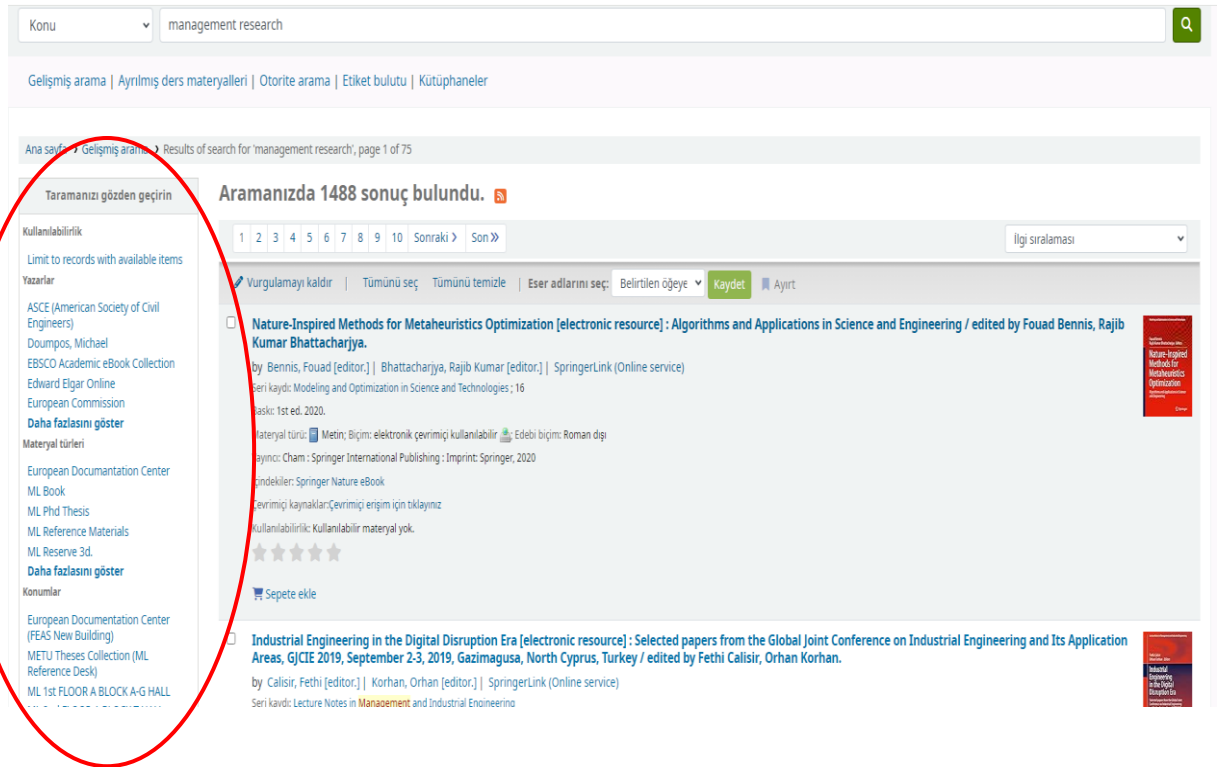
Konu
management research

Gelişmiş arama | Ayrılmış ders materyalleri | Otorite arama | Etiket bulutu | Kütüphaneler

Ana sayfa › Gelişmiş arama › Results of search for 'management research', page 1 of 75

Taramanızı gözden geçirin

Kullanılabilirlik

Limit to records with available items

Yazarlar

ASCE (American Society of Civil Engineers)
Doumpos, Michael
EBSCO Academic eBook Collection
Edward Elgar Online
European Commission
Daha fazlasını göster

Materyal türleri

European Documantation Center
ML Book
ML Phd Thesis
ML Reference Materials
ML Reserve 3d.
Daha fazlasını göster

Konumlar

European Documentation Center (FEAS New Building)
METU Theses Collection (ML Reference Desk)
ML 1st FLOOR A BLOCK A-G HALL

Aramanızda 1488 sonuç bulundu.

1 2 3 4 5 6 7 8 9 10 Sonraki › Son »

İlgi sıralaması

Vurgulamayı kaldır | Tümünü seç Tümünü temizle | Eser adlarını seç: Belirtilen öğeye Kaydet Ayırt

Nature-Inspired Methods for Metaheuristics Optimization [electronic resource] : Algorithms and Applications in Science and Engineering / edited by Fouad Bennis, Rajib Kumar Bhattacharjya.

by Bennis, Fouad [editor.] | Bhattacharjya, Rajib Kumar [editor.] | SpringerLink (Online service)

Seri kaydı: Modeling and Optimization in Science and Technologies ; 16

Baskı: 1st ed. 2020.

Materyal türü: Metin; Biçim: elektronik çevrimiçi kullanılabilir Edebi biçim: Roman dışı

Yayıncı: Cham : Springer International Publishing : Imprint: Springer, 2020

İçindekiler: Springer Nature eBook

Çevrimiçi kaynaklar:Çevrimiçi erişim için tıklayınız

Kullanılabilirlik: Kullanılabilir materyal yok.

Sepete ekle

Nature-Inspired Methods for Metaheuristics Optimization

Industrial Engineering in the Digital Disruption Era [electronic resource] : Selected papers from the Global Joint Conference on Industrial Engineering and Its Application Areas, GJCIE 2019, September 2-3, 2019, Gazimagusa, North Cyprus, Turkey / edited by Fethi Calisir, Orhan Korhan.

by Calisir, Fethi [editor.] | Korhan, Orhan [editor.] | SpringerLink (Online service)

Seri kaydı: Lecture Notes in Management and Industrial Engineering

Industrial Engineering in the Digital Disruption Era